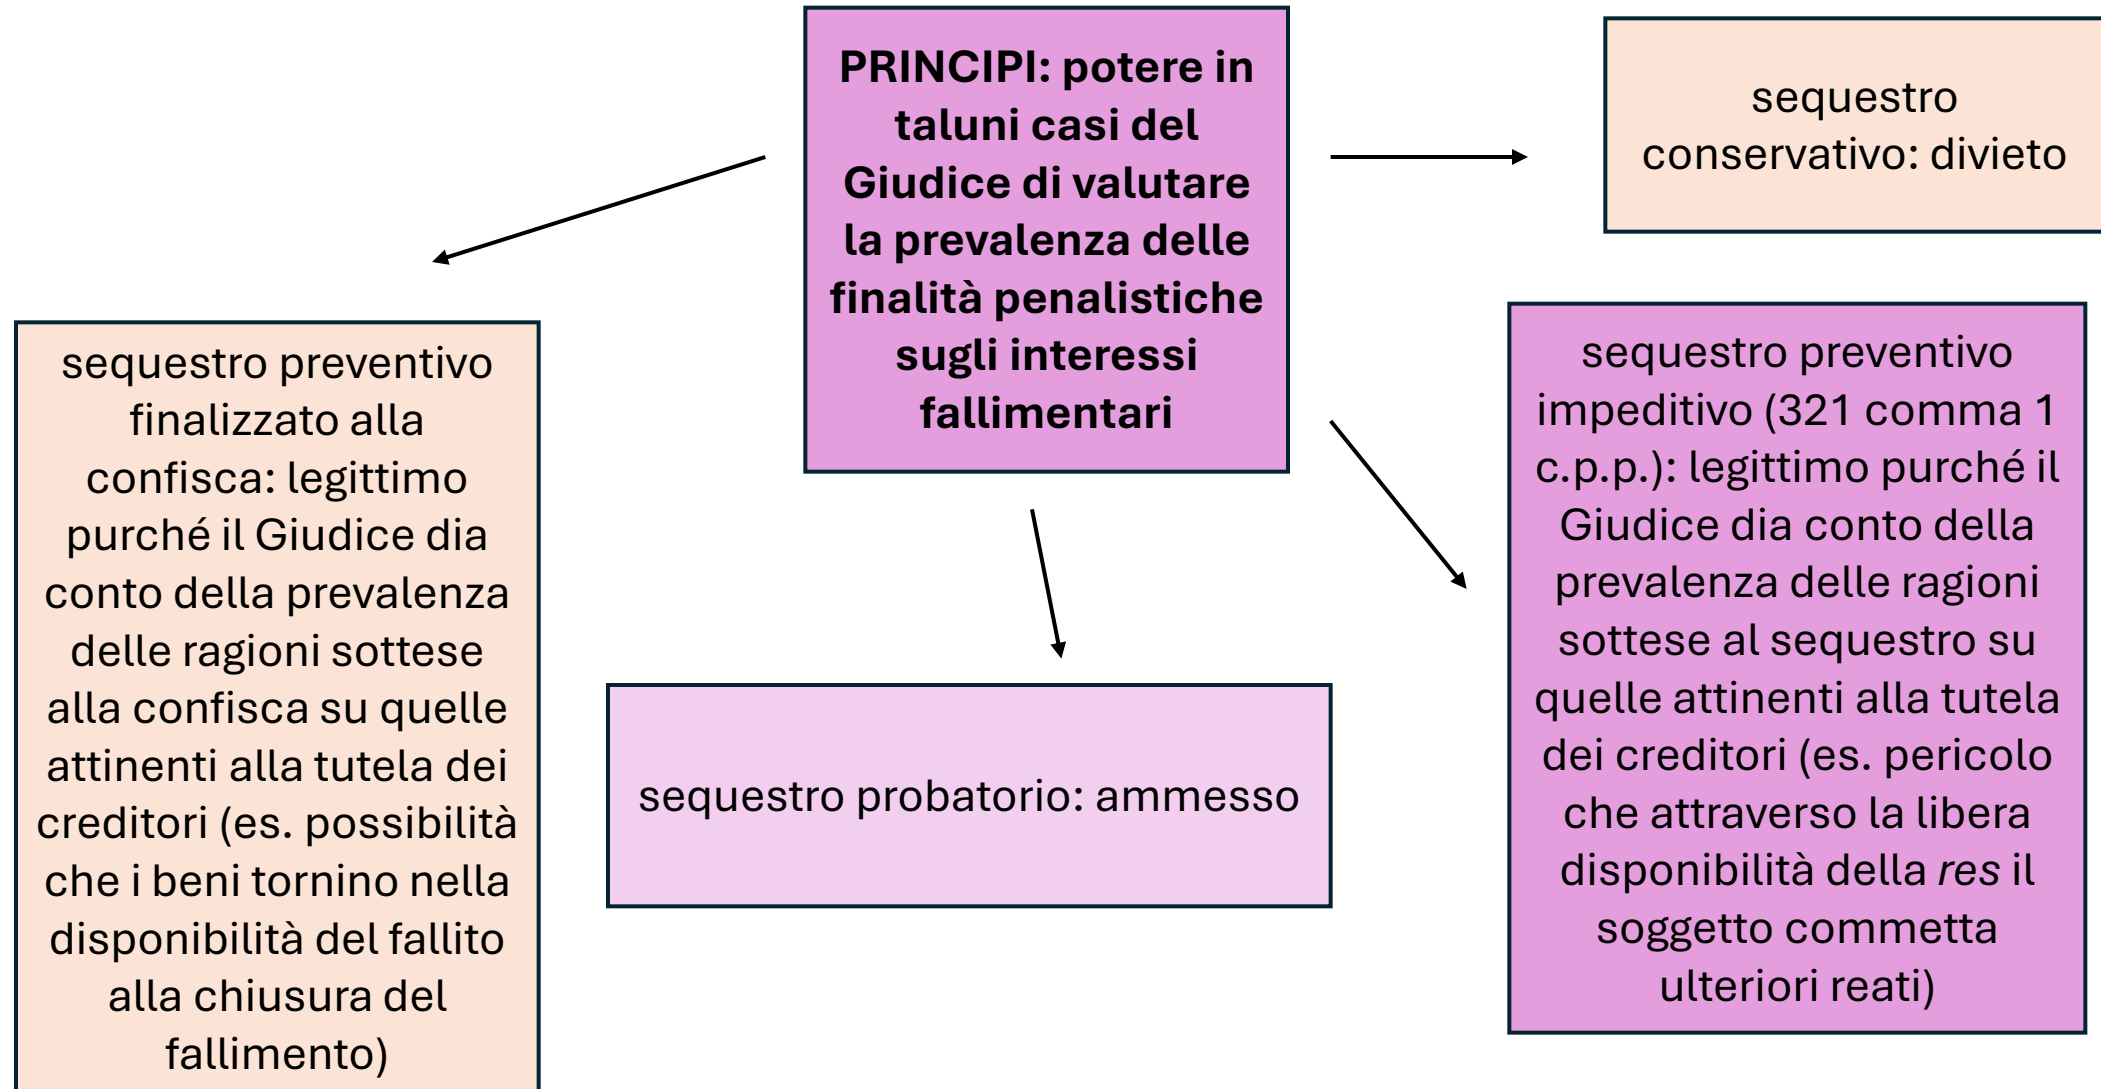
**PRINCIPI: potere in taluni casi del Giudice di valutare la prevalenza delle finalità penalistiche sugli interessi fallimentari**

sequestro conservativo: divieto

sequestro preventivo finalizzato alla confisca: legittimo purché il Giudice dia conto della prevalenza delle ragioni sottese alla confisca su quelle attinenti alla tutela dei creditori (es. possibilità che i beni tornino nella disponibilità del fallito alla chiusura del fallimento)

sequestro probatorio: ammesso

sequestro preventivo impeditivo (321 comma 1 c.p.p.): legittimo purché il Giudice dia conto della prevalenza delle ragioni sottese al sequestro su quelle attinenti alla tutela dei creditori (es. pericolo che attraverso la libera disponibilità della *res* il soggetto commetta ulteriori reati)